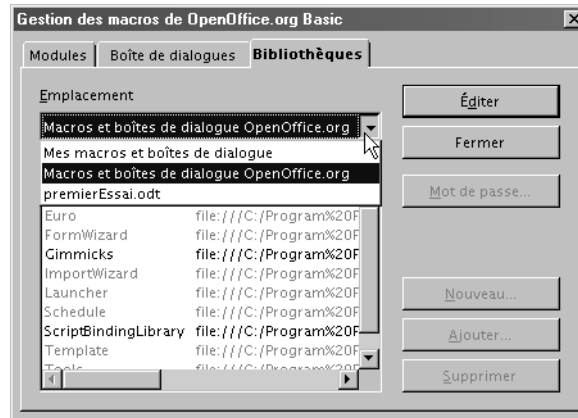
Gestion des macros de OpenOffice.org Basic

Modules | Boîte de dialogues | Bibliothèques

Emplacement

Macros et boîtes de dialogue OpenOffice.org

Mes macros et boîtes de dialogue
Macros et boîtes de dialogue OpenOffice.org
premierEssai.odt

| | |
|---|---|
| Euro | file:///C:/Program%20F |
| FormWizard | file:///C:/Program%20F |
| Gimmicks | file:///C:/Program%20F |
| ImportWizard | file:///C:/Program%20F |
| Launcher | file:///C:/Program%20F |
| Schedule | file:///C:/Program%20F |
| ScriptBindingLibrary | file:///C:/Program%20F |
| Template | file:///C:/Program%20F |
| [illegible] | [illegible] |

Éditer
Fermer
Mot de passe...
Nouveau...
Ajouter...
Supprimer